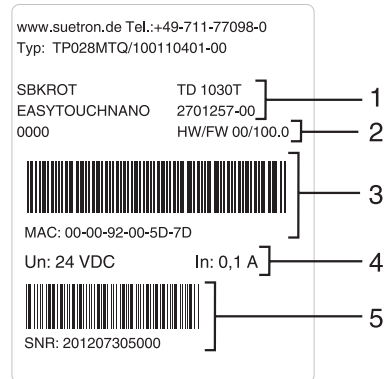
www.suetron.de Tel.:+49-711-77098-0
Typ: TP028MTQ/100110401-00

SBKROT
EASYTOUCHNANO
0000

TD 1030T
2701257-00
HW/FW 00/100.0

1
2

MAC: 00-00-92-00-5D-7D

3

Un: 24 VDC

In: 0,1 A

4

SNR: 201207305000

5